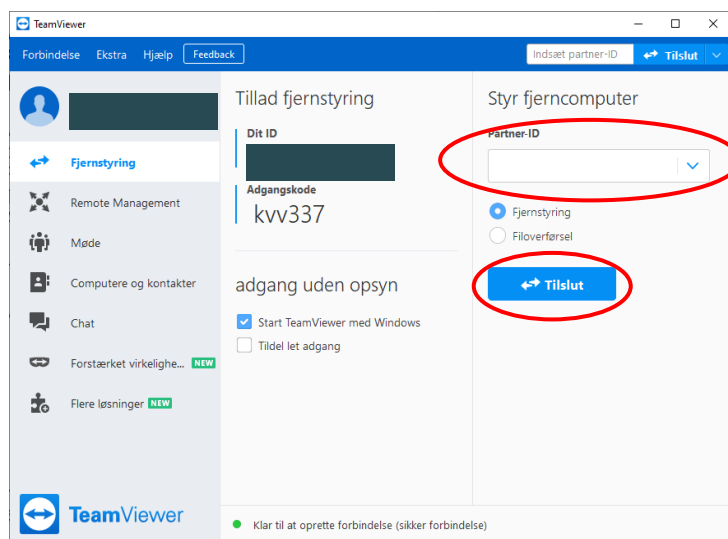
TeamViewer

Forbindelse Ekstra Hjælp Feedback

Indsæt partner-ID

Tilslut

Fjernstyring

Remote Management

Møde

Computere og kontakter

Chat

Forstærket virkelighe... NEW

Flere løsninger NEW

TeamViewer

Tillad fjernstyring

Dit ID

Adgangskode

kvv337

adgang uden opsyn

Start TeamViewer med Windows

Tildel let adgang

Styr fjerncomputer

Partner-ID

Fjernstyring

Filoverførsel

Tilslut

Klar til at oprette forbindelse (sikker forbindelse)